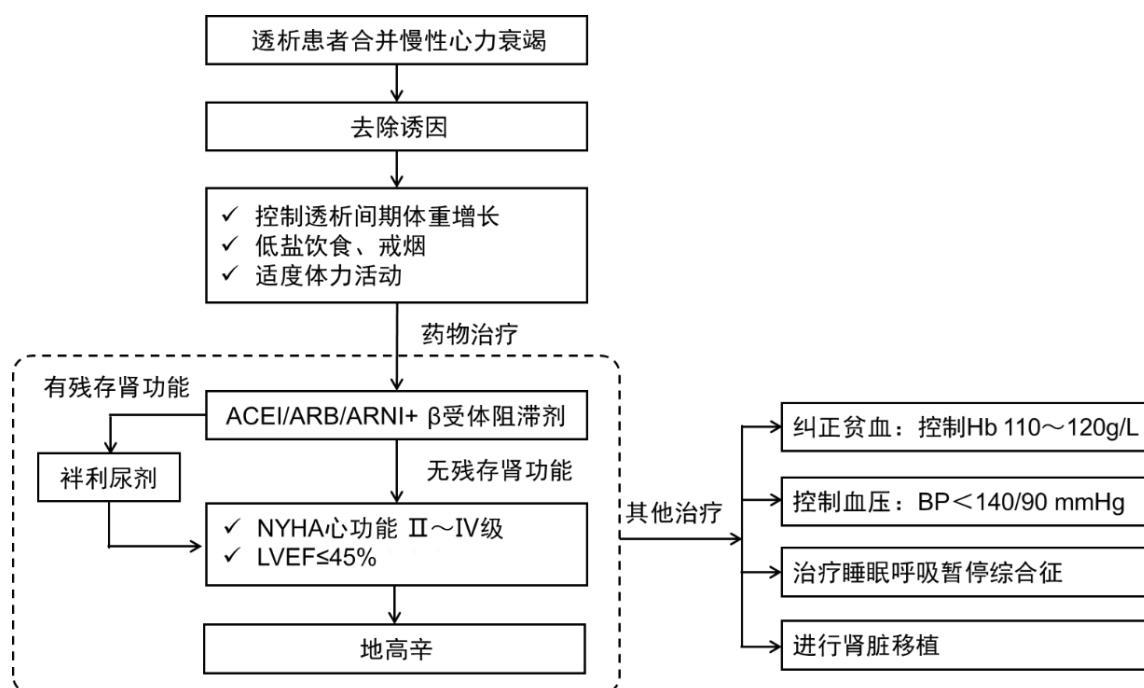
透析患者合并慢性心力衰竭

去除诱因

✓ 控制透析间期体重增长
✓ 低盐饮食、戒烟
✓ 适度体力活动

药物治疗

有残存肾功能

ACEI/ARB/ARNI+ β受体阻滞剂

袢利尿剂

无残存肾功能

✓ NYHA心功能 Ⅱ～Ⅳ级
✓ LVEF≤45%

地高辛

其他治疗

纠正贫血：控制Hb 110～120g/L

控制血压：BP＜140/90 mmHg

治疗睡眠呼吸暂停综合征

进行肾脏移植